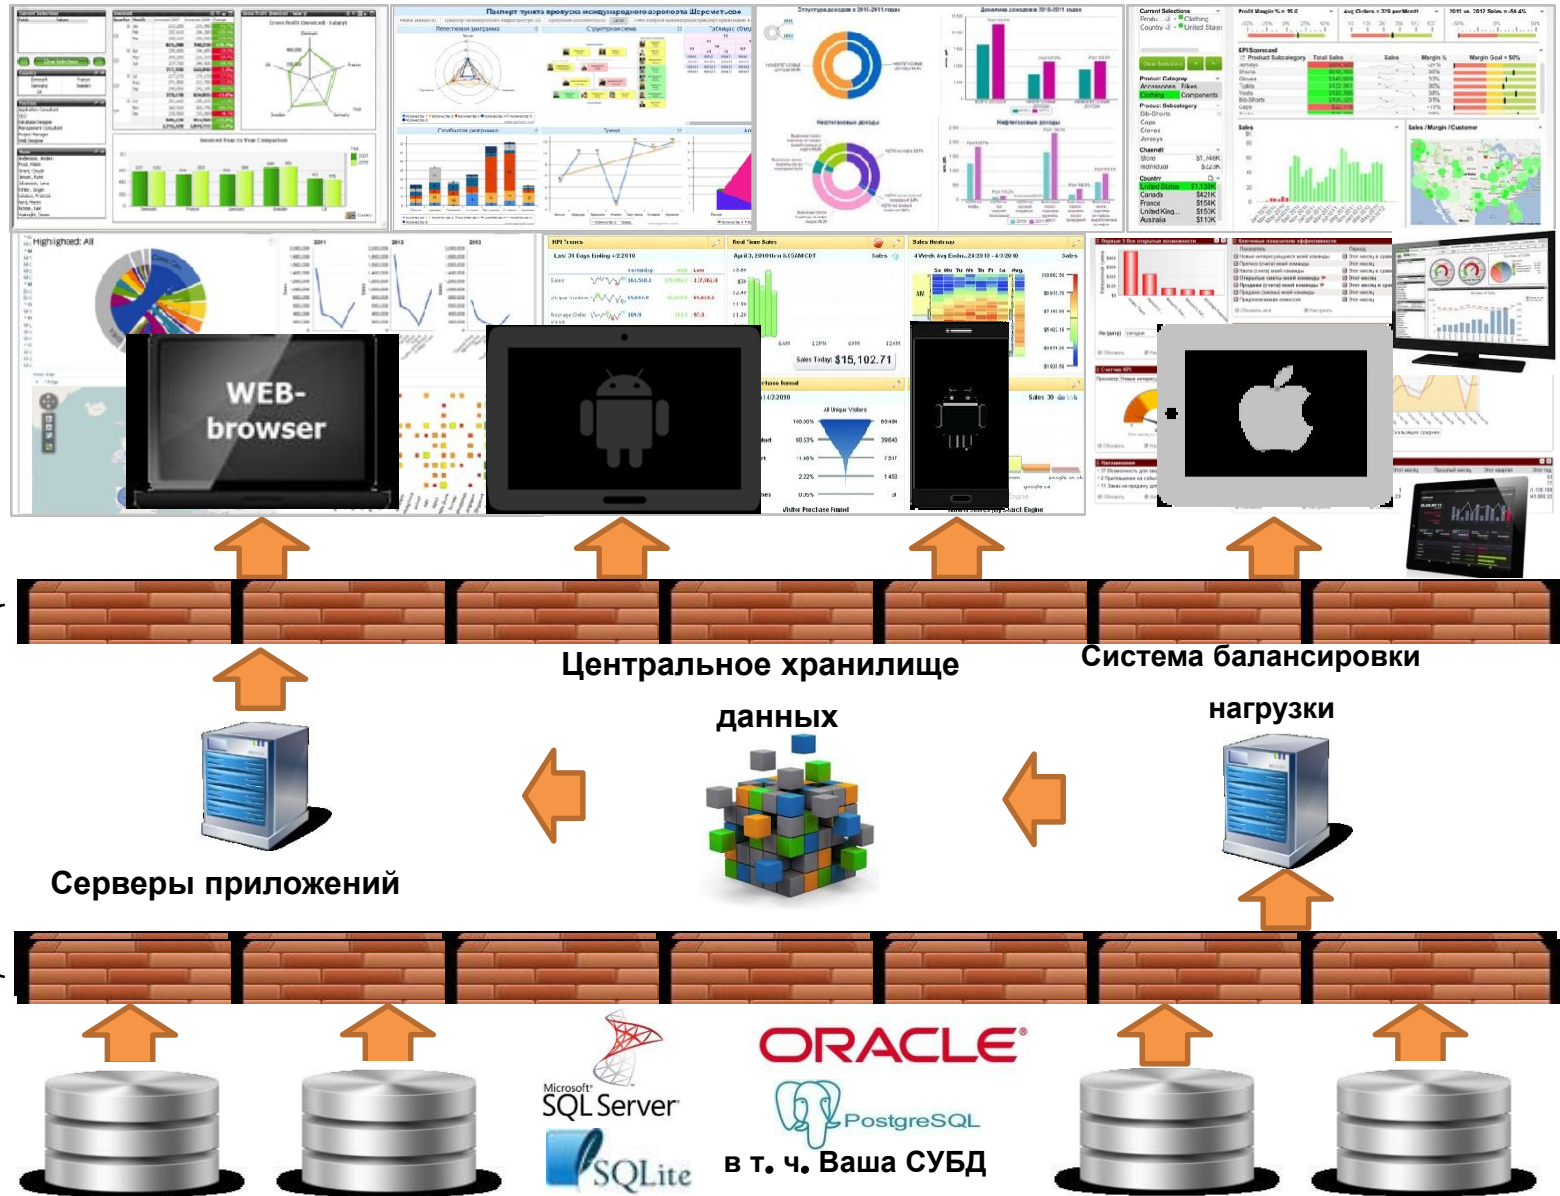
WEB-browser

Центральное хранилище данных

Система балансировки нагрузки

Серверы приложений

Microsoft SQL Server

ORACLE

PostgreSQL

SQLite

в т. ч. Ваша СУБД

Highlighted: All

Sales Today: $15,102.71